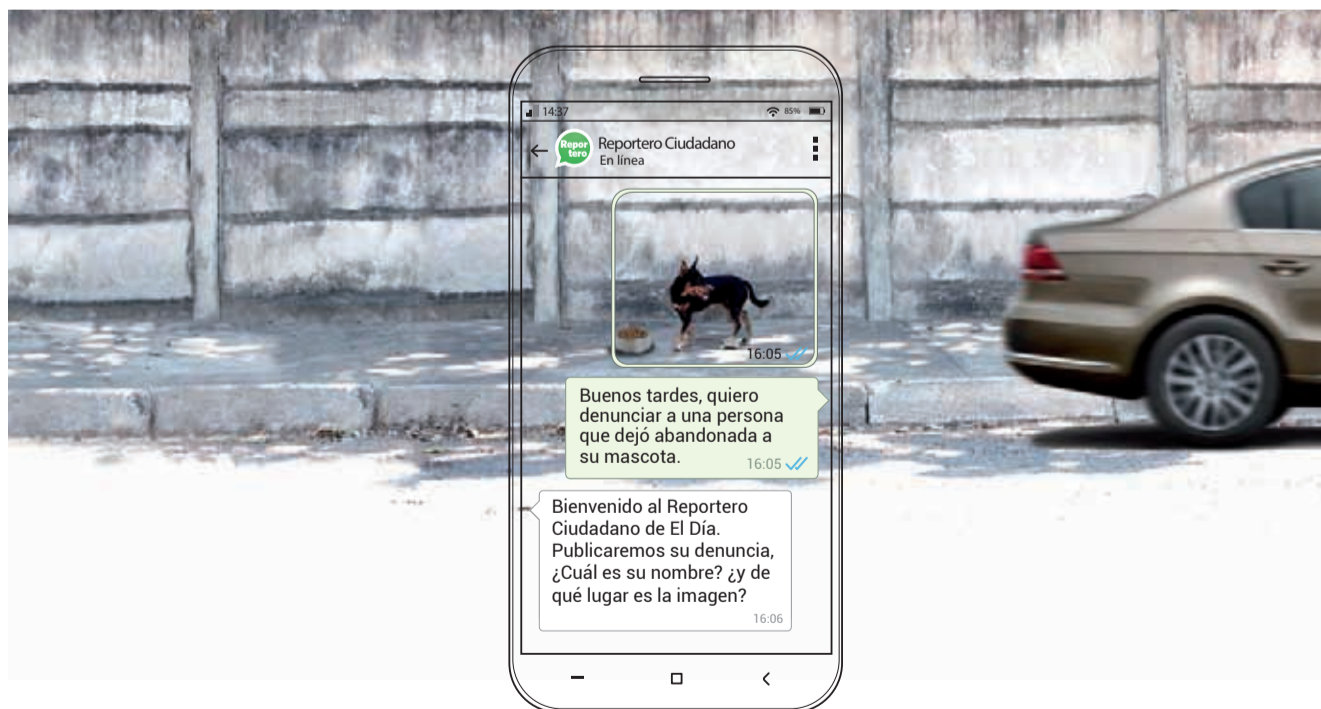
14:37 85%

Repor tero Reportero Ciudadano
En línea

16:05

Buenos tardes, quiero denunciar a una persona que dejó abandonada a su mascota. 16:05

Bienvenido al Reportero Ciudadano de El Día. Publicaremos su denuncia, ¿Cuál es su nombre? ¿y de qué lugar es la imagen? 16:06